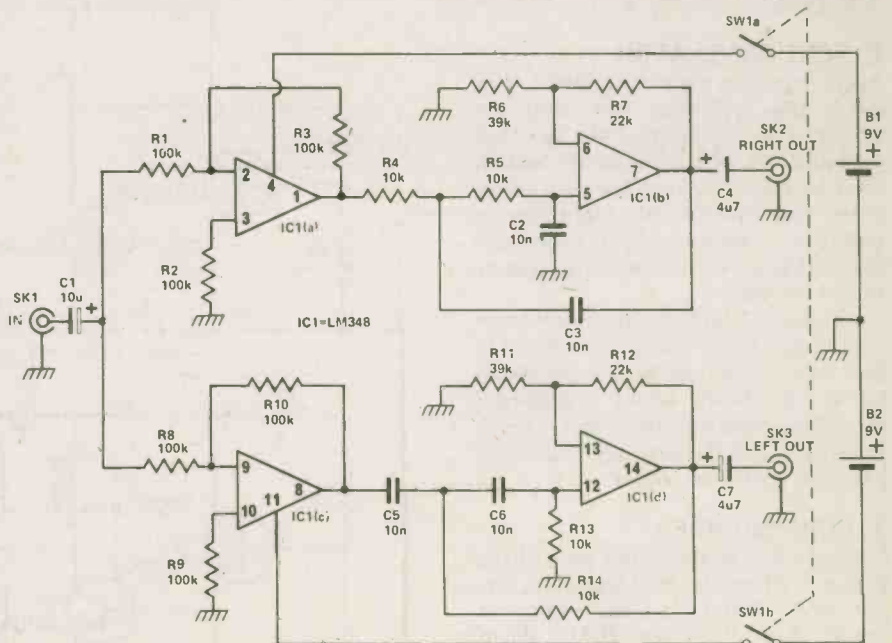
SW1a

R1
100k

R3
100k

R4
10k

R6
39k

R7
22k

R5
10k

2
4
1
3

IC1(a)

6
7
5

IC1(b)

+

SK2
RIGHT OUT

C4
4u7

B1
9V
+

R2
100k

C2
10n

SK1
IN

C1
10u
+

IC1=LM348

C3
10n

R11
39k

R12
22k

R10
100k

R8
100k

9
11
10
8

IC1(c)

C5
10n

C6
10n

13
14
12

IC1(d)

SK3
LEFT OUT

+

C7
4u7

B2
9V
+

R9
100k

R13
10k

R14
10k

SW1b